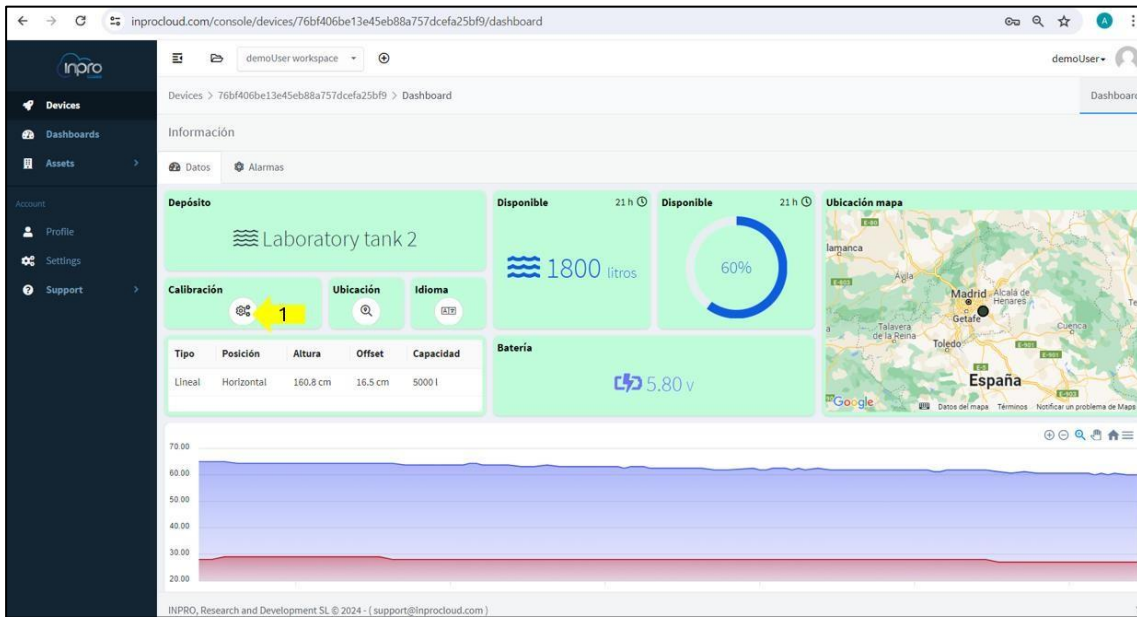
inprocloud.com/console/devices/76bf406be13e45eb88a757dcefa25bf9/dashboard

inpro

Devices
Dashboards
Assets
Account
Profile
Settings
Support

demoUser workspace

demoUser

Devices > 76bf406be13e45eb88a757dcefa25bf9 > Dashboard

Dashboard

Información

Datos
Alarmas

Depósito
Laboratory tank 2

Disponible 21 h
1800 litros

Disponible 21 h
60%

Ubicación mapa

Calibración
1

Ubicación

Idioma

| Tipo | Posición | Altura | Offset | Capacidad |
|---|---|---|---|---|
| Lineal | Horizontal | 160.8 cm | 16.5 cm | 5000 l |

Batería
5.80 v

lamanca
Ávila
Madrid
Alcalá de Henares
Getafe
Talavera de la Reina
Toledo
Cuenca
España
Google
Datos del mapa Términos Notificar un problema de Maps

70.00
60.00
50.00
40.00
30.00
20.00

INPRO, Research and Development SL © 2024 - ( support@inprocloud.com )